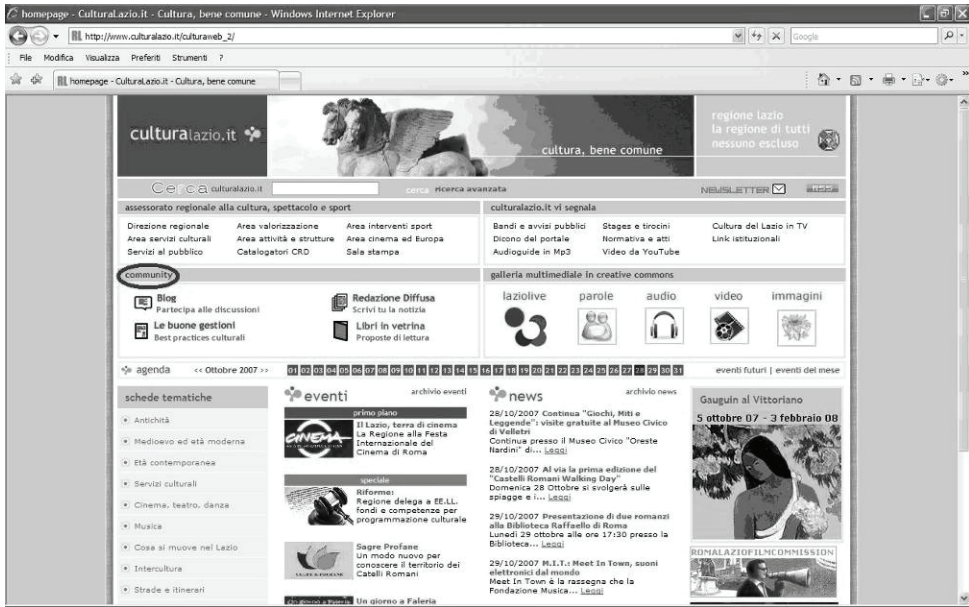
homepage - CulturaLazio.it - Cultura, bene comune - Windows Internet Explorer

http://www.culturalazio.it/culturaweb_2/

Google

File Modifica Visualizza Preferiti Strumenti ?

homepage - CulturaLazio.it - Cultura, bene comune

culturalazio.it

cultura, bene comune

regione lazio
la regione di tutti
nessuno escluso

Cerca culturalazio.it cerca ricerca avanzata NEWSLETTER RSS

assessorato regionale alla cultura, spettacolo e sport

Direzione regionale
Area servizi culturali
Servizi al pubblico
Area valorizzazione
Area attività e strutture
Catalogatori CRD
Area interventi sport
Area cinema ed Europa
Sala stampa

culturalazio.it vi segnala

Bandi e avvisi pubblici
Dicono del portale
Audioguide in Mp3
Stages e tirocini
Normativa e atti
Video da YouTube
Cultura del Lazio in TV
Link istituzionali

community

Blog
Partecipa alle discussioni
Le buone gestioni
Best practices culturali
Redazione Diffusa
Scrivi tu la notizia
Libri in vetrina
Proposte di lettura

galleria multimediale in creative commons

laziolive parole audio video immagini

agenda << Ottobre 2007 >> 01 02 03 04 05 06 07 08 09 10 11 12 13 14 15 16 17 18 19 20 21 22 23 24 25 26 27 28 29 30 31 eventi futuri | eventi del mese

schede tematiche

Antichità
Medioevo ed età moderna
Età contemporanea
Servizi culturali
Cinema, teatro, danza
Musica
Cosa si muove nel Lazio
Intercultura
Strade e itinerari

eventi archivio eventi

primo piano
Il Lazio, terra di cinema
La Regione alla Festa Internazionale del Cinema di Roma

speciale
Riforme:
Regione delega a EE.LL. fondi e competenze per programmazione culturale

Sagre Profane
Un modo nuovo per conoscere il territorio dei Catelli Romani

Un giorno a Faleria

news archivio news

28/10/2007 Continua "Giochi, Miti e Leggende": visite gratuite al Museo Civico di Velletri
Continua presso il Museo Civico "Oreste Nardini" di... Leggi

28/10/2007 Al via la prima edizione del "Castelli Romani Walking Day"
Domenica 28 Ottobre si svolgerà sulle spiagge e i... Leggi

29/10/2007 Presentazione di due romanzi alla Biblioteca Raffaello di Roma
Lunedì 29 ottobre alle ore 17:30 presso la Biblioteca... Leggi

29/10/2007 M.I.T.: Meet In Town, suoni elettronici dal mondo
Meet In Town è la rassegna che la Fondazione Musica... Leggi

Gauguin al Vittoriano
5 ottobre 07 - 3 febbraio 08

ROMALAZIOFILMCOMMISSION